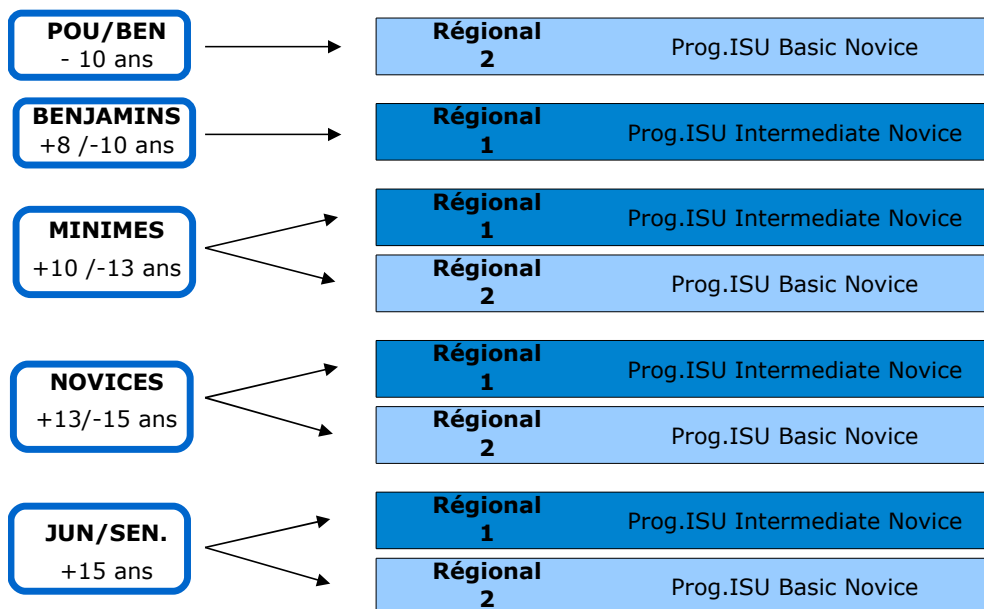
POU/BEN
- 10 ans

Régional 2 | Prog.ISU Basic Novice

BENJAMINS
+8 /-10 ans

Régional 1 | Prog.ISU Intermediate Novice

MINIMES
+10 /-13 ans

Régional 1 | Prog.ISU Intermediate Novice

Régional 2 | Prog.ISU Basic Novice

NOVICES
+13/-15 ans

Régional 1 | Prog.ISU Intermediate Novice

Régional 2 | Prog.ISU Basic Novice

JUN/SEN.
+15 ans

Régional 1 | Prog.ISU Intermediate Novice

Régional 2 | Prog.ISU Basic Novice